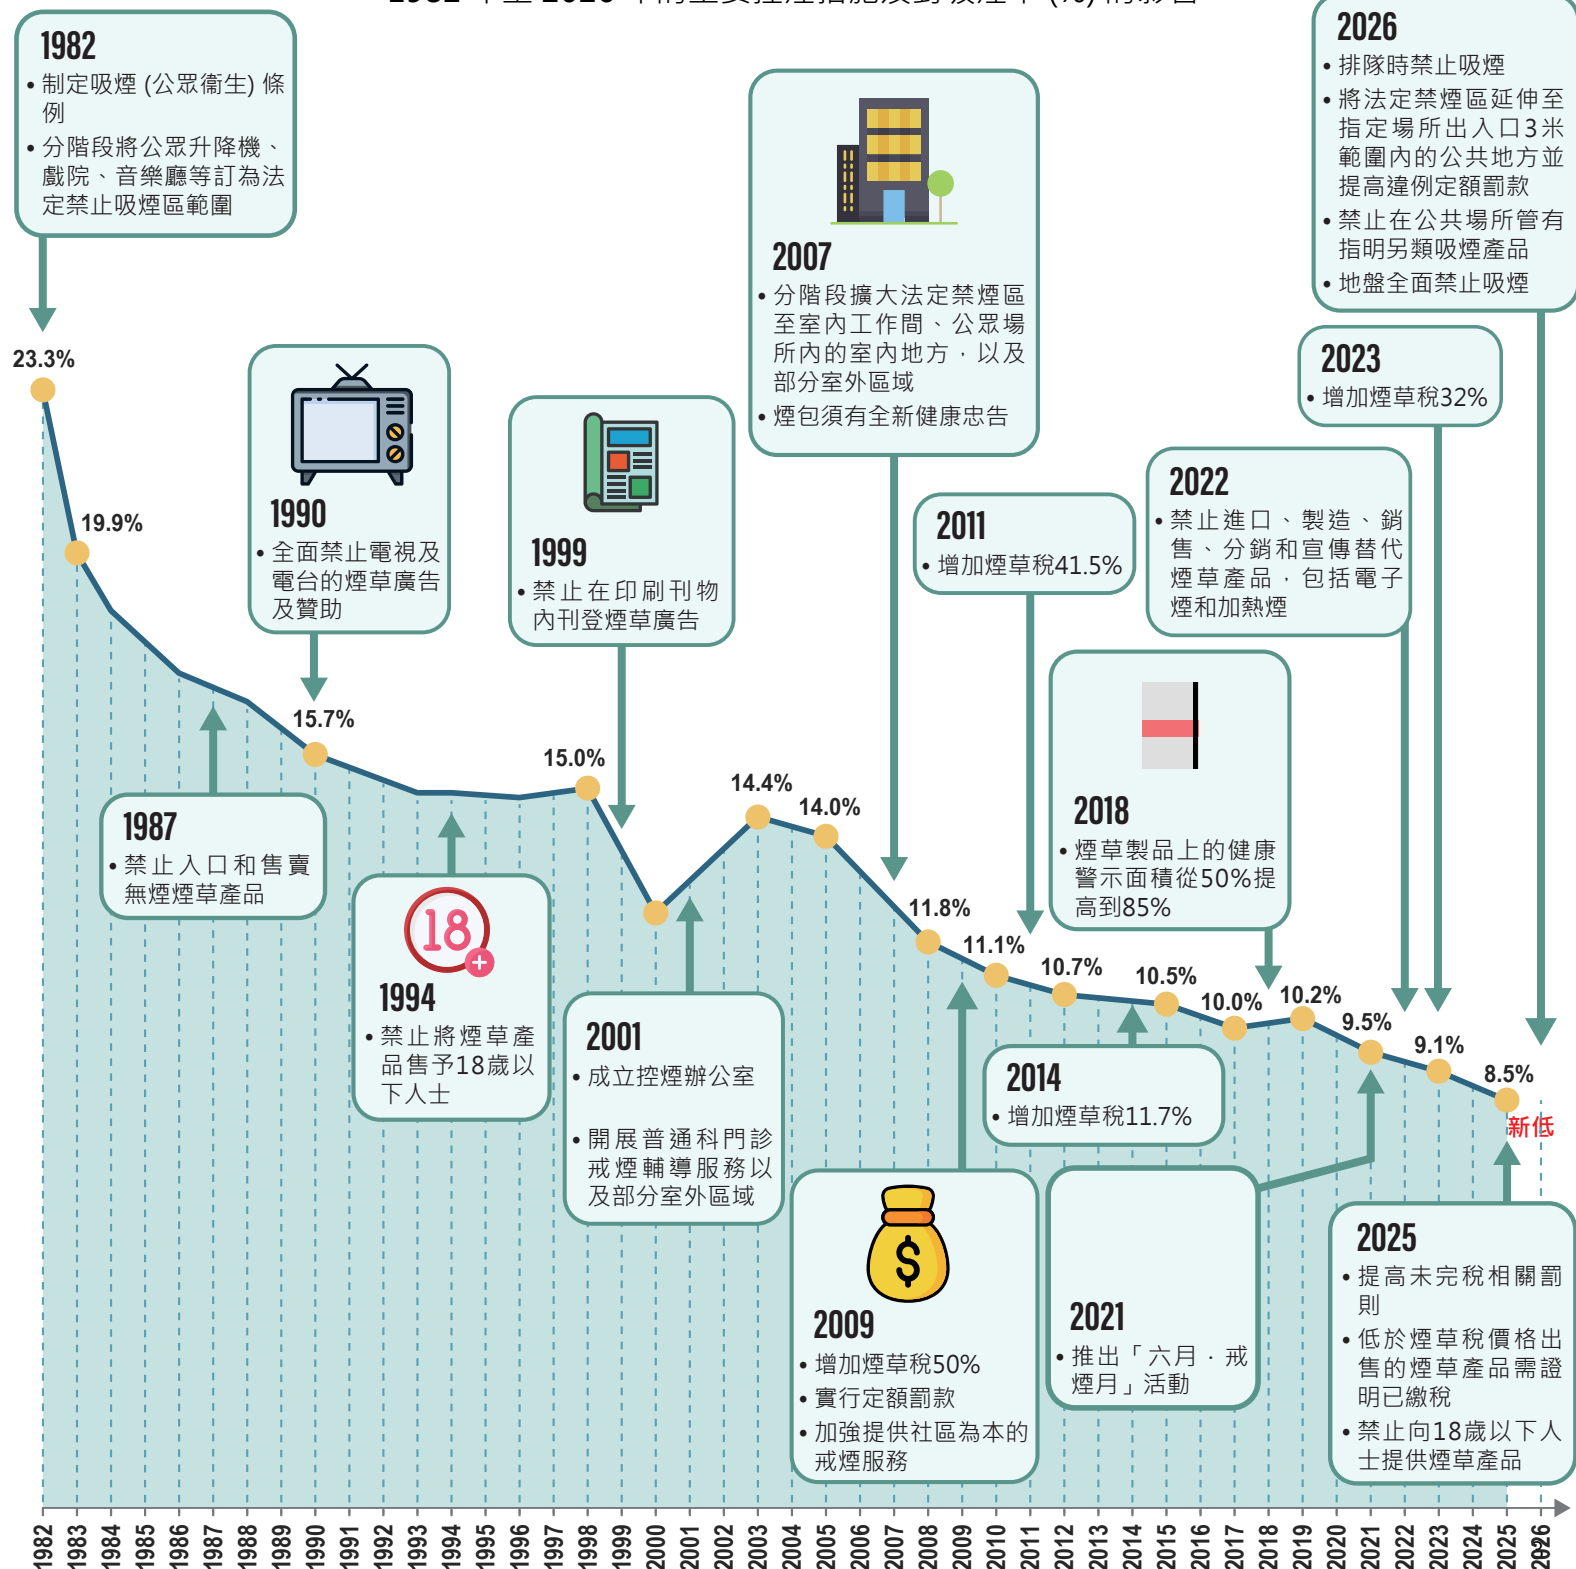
1982
• 制定吸煙 (公眾衞生) 條例
• 分階段將公眾升降機、戲院、音樂廳等訂為法定禁止吸煙區範圍

2007
• 分階段擴大法定禁煙區至室內工作間、公眾場所內的室內地方，以及部分室外區域
• 煙包須有全新健康忠告

2026
• 排隊時禁止吸煙
• 將法定禁煙區延伸至指定場所出入口3米範圍內的公共地方並提高違例定額罰款
• 禁止在公共場所管有指明另類吸煙產品
• 地盤全面禁止吸煙

2023
• 增加煙草稅32%

1990
• 全面禁止電視及電台的煙草廣告及贊助

1999
• 禁止在印刷刊物內刊登煙草廣告

2011
• 增加煙草稅41.5%

2022
• 禁止進口、製造、銷售、分銷和宣傳替代煙草產品，包括電子煙和加熱煙

2018
• 煙草製品上的健康警示面積從50%提高到85%

1987
• 禁止入口和售賣無煙煙草產品

1994
• 禁止將煙草產品售予18歲以下人士

2001
• 成立控煙辦公室
• 開展普通科門診戒煙輔導服務以及部分室外區域

2014
• 增加煙草稅11.7%

2009
• 增加煙草稅50%
• 實行定額罰款
• 加強提供社區為本的戒煙服務

2021
• 推出「六月・戒煙月」活動

2025
• 提高未完稅相關罰則
• 低於煙草稅價格出售的煙草產品需證明已繳稅
• 禁止向18歲以下人士提供煙草產品

23.3%
19.9%
15.7%
15.0%
14.4%
14.0%
11.8%
11.1%
10.7%
10.5%
10.0%
10.2%
9.5%
9.1%
8.5%
新低

1982 1983 1984 1985 1986 1987 1988 1989 1990 1991 1992 1993 1994 1995 1996 1997 1998 1999 2000 2001 2002 2003 2004 2005 2006 2007 2008 2009 2010 2011 2012 2013 2014 2015 2016 2017 2018 2019 2020 2021 2022 2023 2024 2025 2026